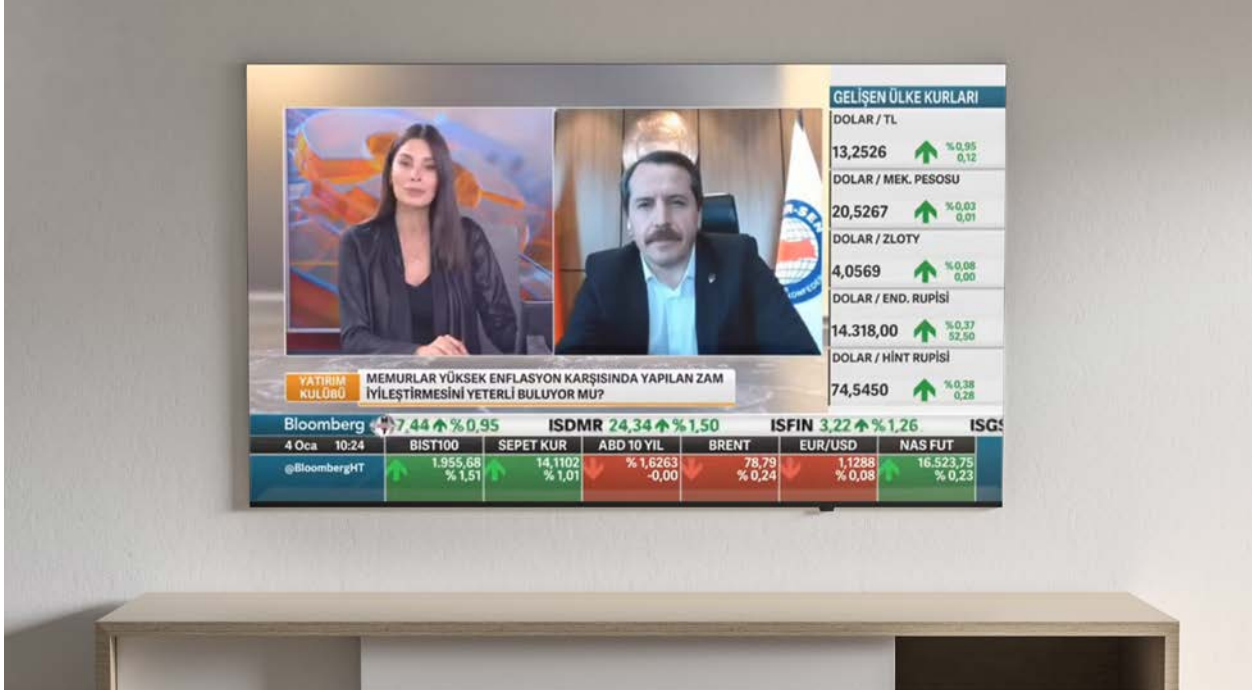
GELİŞEN ÜLKE KURLARI

DOLAR / TL
13,2526 %0,95 0,12

DOLAR / MEK. PESOSU
20,5267 %0,03 0,01

DOLAR / ZLOTY
4,0569 %0,08 0,00

DOLAR / END. RUPİSİ
14.318,00 %0,37 52,50

DOLAR / HİNT RUPİSİ
74,5450 %0,38 0,28

YATIRIM KULÜBÜ

MEMURLAR YÜKSEK ENFLASYON KARŞISINDA YAPILAN ZAM İYİLEŞTİRMESİNİ YETERLİ BULUYOR MU?

Bloomberg 7,44 %0,95 ISDMR 24,34 %1,50 ISFIN 3,22 %1,26 ISGS

4 Oca 10:24

@BloombergHT

| BIST100 | SEPET KUR | ABD 10 YIL | BRENT | EUR/USD | NAS FUT |
|---|---|---|---|---|---|
| 1.955,68 % 1,51 | 14,1102 % 1,01 | % 1,6263 -0,00 | 78,79 % 0,24 | 1,1288 % 0,08 | 16.523,75 % 0,23 |